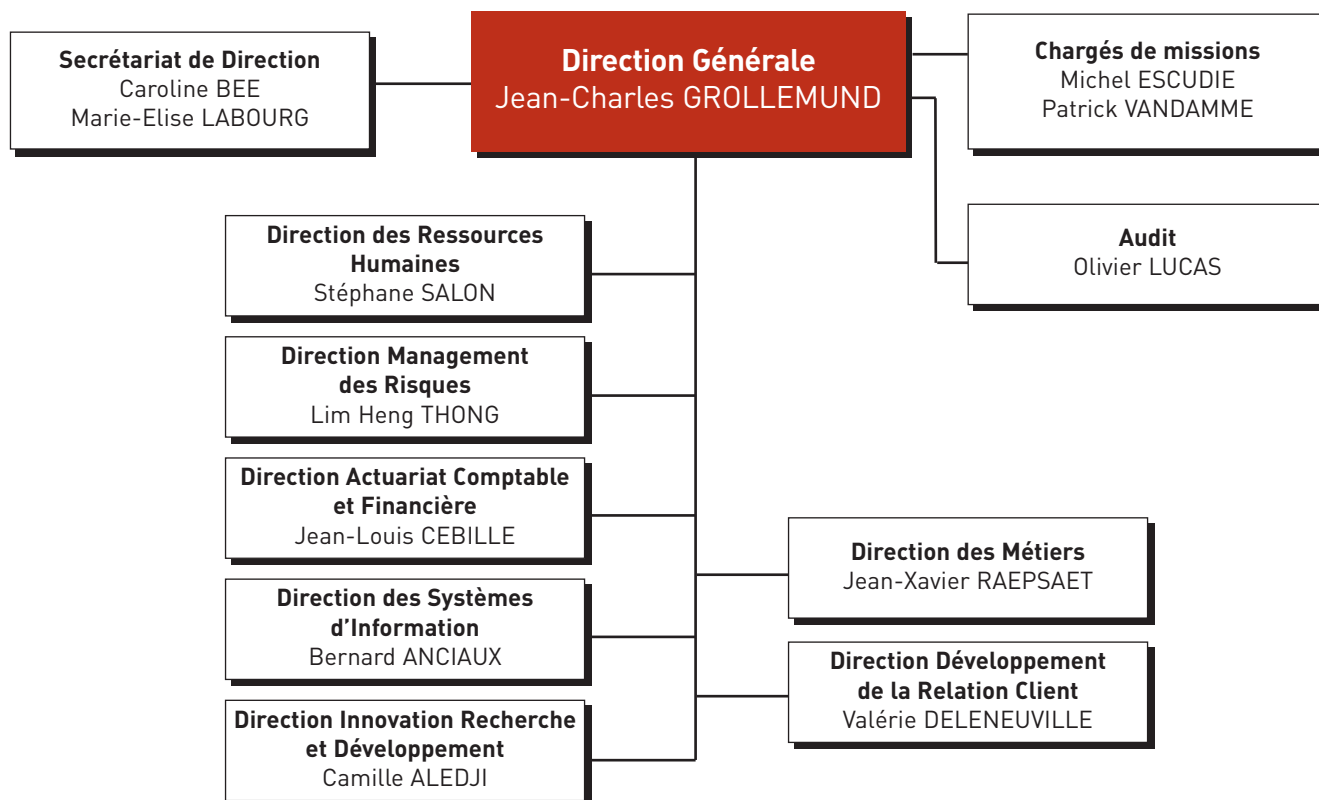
Secrétariat de Direction
Caroline BEE
Marie-Elise LABOURG

Direction Générale
Jean-Charles GROLLEMUND

Chargés de missions
Michel ESCUDIE
Patrick VANDAMME

Audit
Olivier LUCAS

Direction des Ressources Humaines
Stéphane SALON

Direction Management des Risques
Lim Heng THONG

Direction Actuariat Comptable et Financière
Jean-Louis CEBILLE

Direction des Systèmes d'Information
Bernard ANCIAUX

Direction Innovation Recherche et Développement
Camille ALEDJI

Direction des Métiers
Jean-Xavier RAEPSAET

Direction Développement de la Relation Client
Valérie DELENEUVILLE